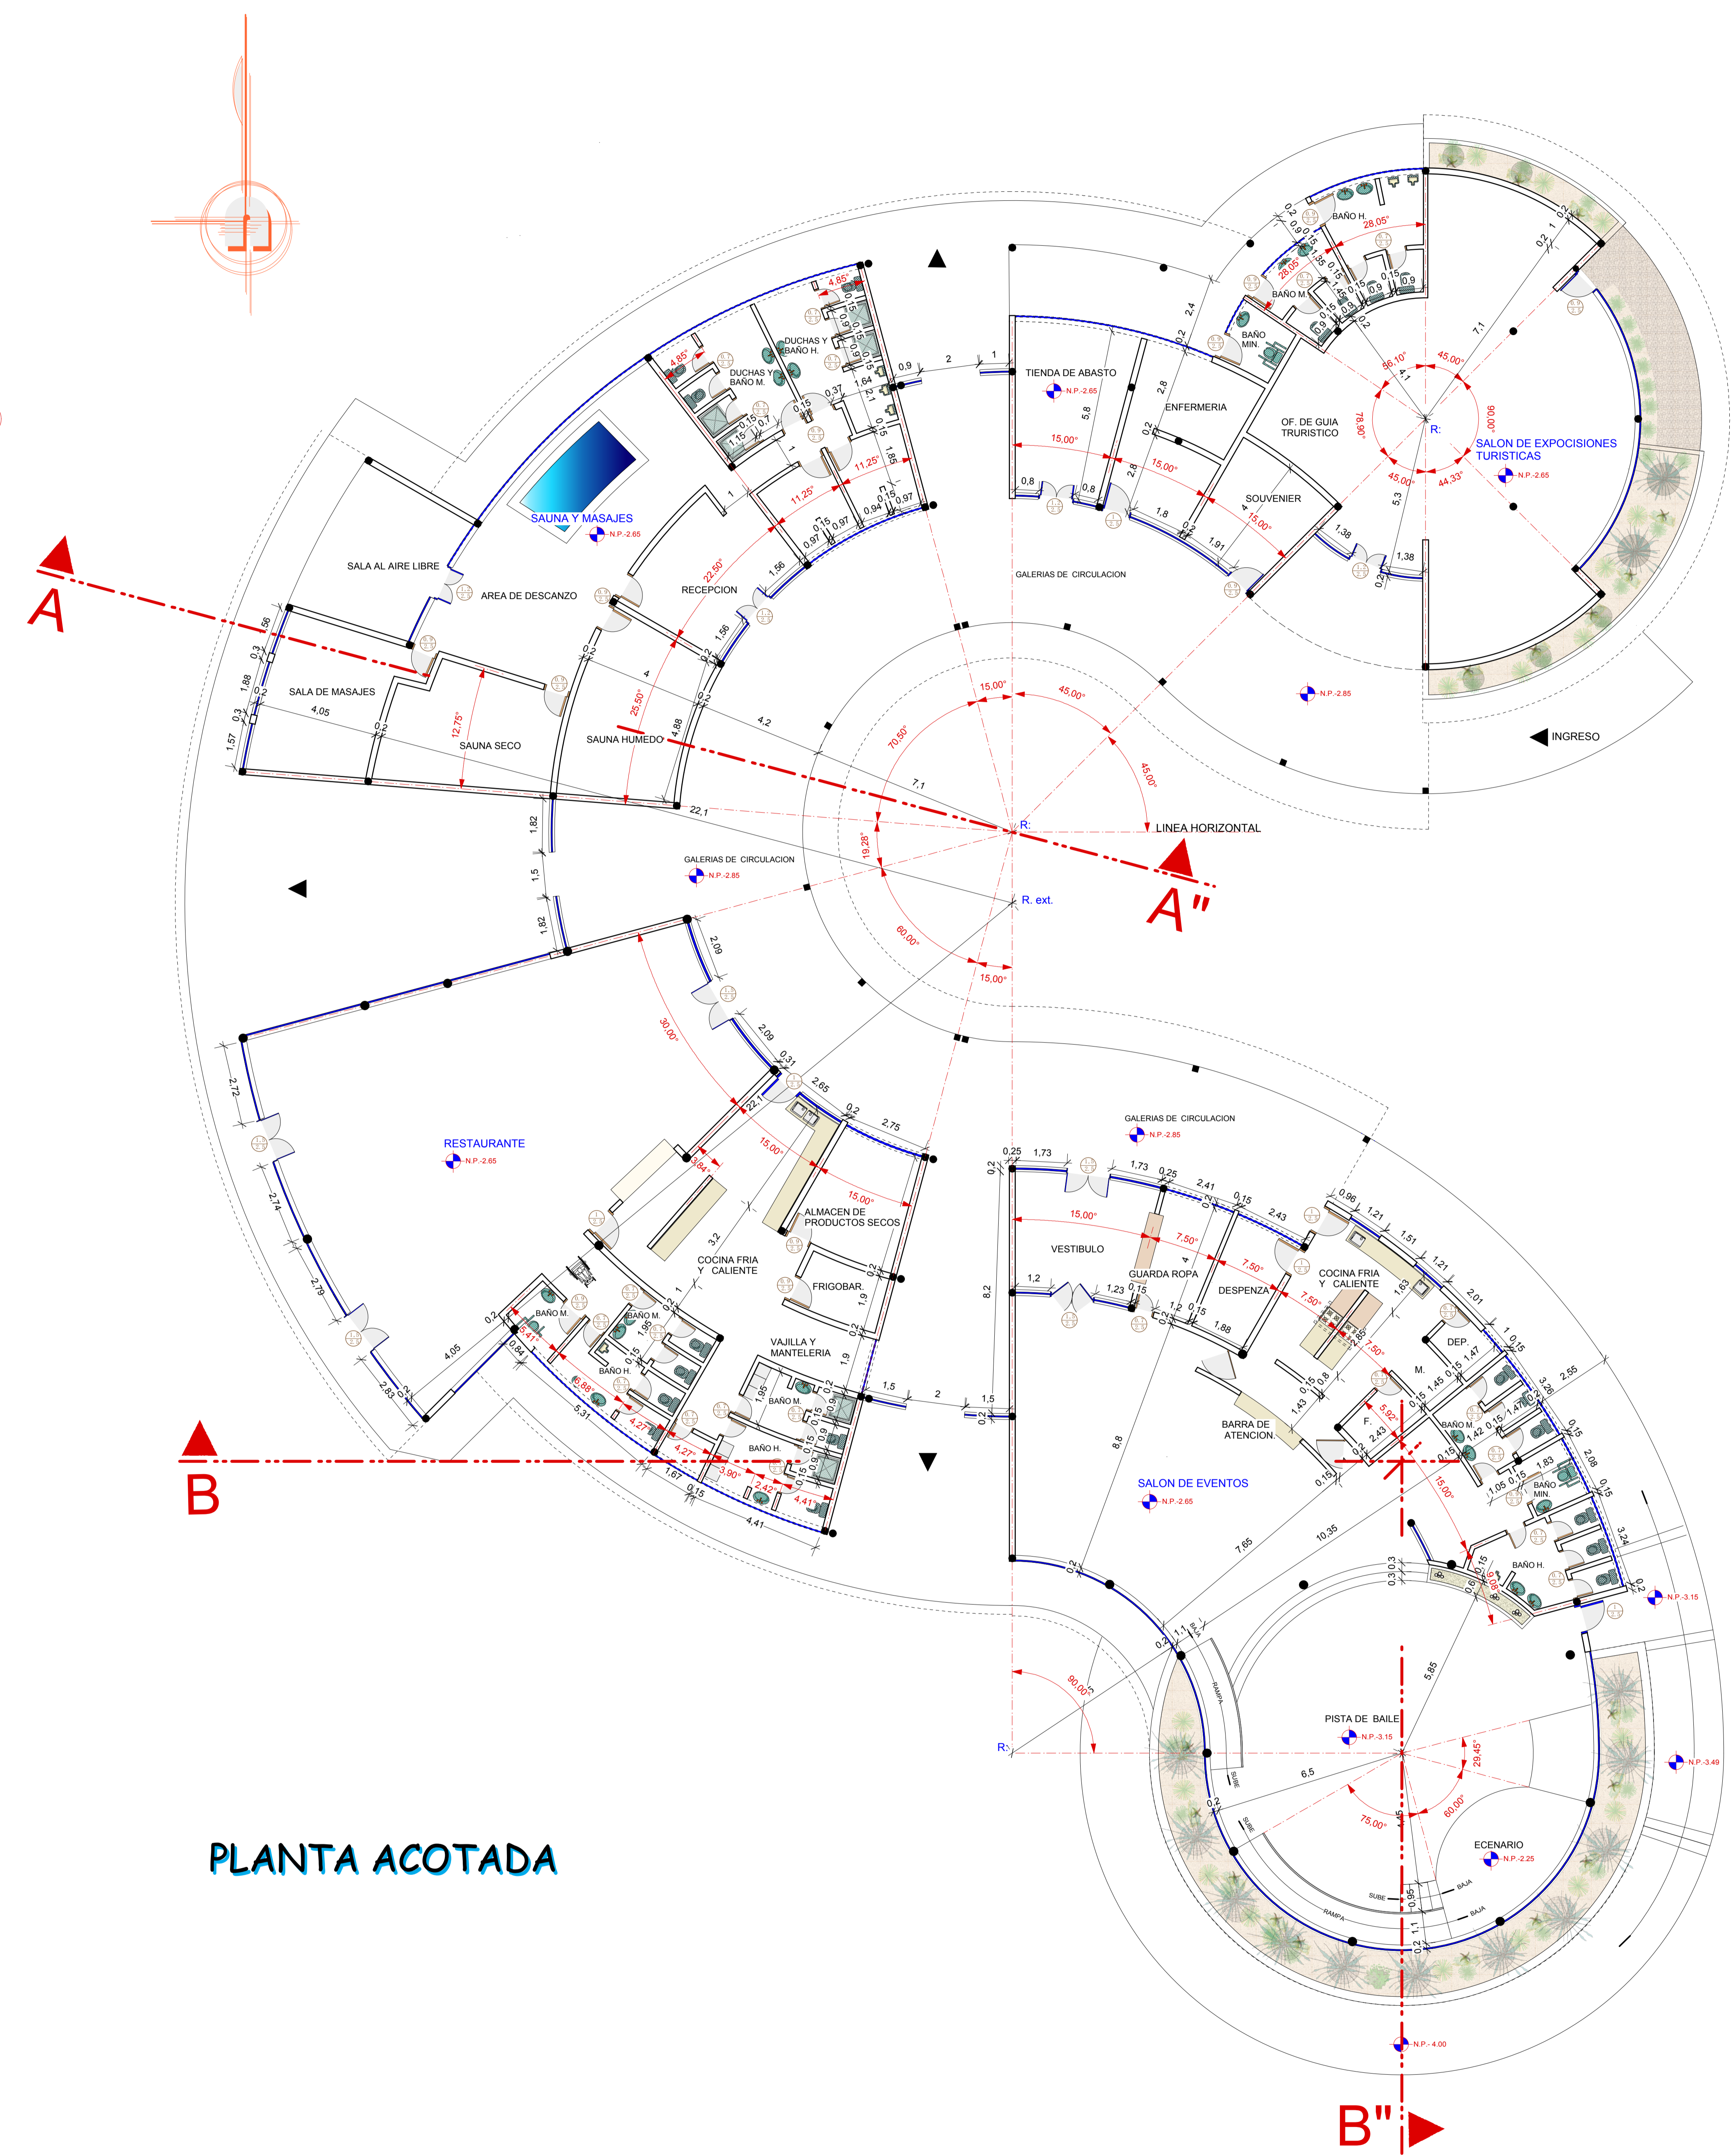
A
A"
B
B"

SAUNA Y MASAJES
N.P.-2.65
SALA AL AIRE LIBRE
AREA DE DESCANZO
SALA DE MASAJES
SAUNA SECO
SAUNA HUMEDO
RECEPCION
DUCHAS Y BAÑO H.
DUCHAS Y BAÑO M.
TIENDA DE ABASTO
N.P.-2.65
ENFERMERIA
OF. DE GUIA TRURISTICO
SOUVENIER
GALERIAS DE CIRCULACION
BAÑO H.
BAÑO M.
BAÑO MIN.
SALON DE EXPOCISIONES TURISTICAS
N.P.-2.65
N.P.-2.85
INGRESO
LINEA HORIZONTAL
R:
R. ext.
GALERIAS DE CIRCULACION
N.P.-2.85
RESTAURANTE
N.P.-2.65
COCINA FRIA Y CALIENTE
ALMACEN DE PRODUCTOS SECOS
FRIGOBAR.
VAJILLA Y MANTELERIA
BAÑO M.
BAÑO H.
GALERIAS DE CIRCULACION
N.P.-2.85
VESTIBULO
GUARDA ROPA
DESPENZA
COCINA FRIA Y CALIENTE
DEP.
M.
F.
BARRA DE ATENCION.
SALON DE EVENTOS
N.P.-2.65
BAÑO M.
BAÑO MIN.
BAÑO H.
N.P.-3.15
PISTA DE BAILE
N.P.-3.15
N.P.-3.49
ECENARIO
N.P.-2.25
N.P.-4.00
RAMPA
SUBE
BAJA
PLANTA ACOTADA

15,00° 45,00° 70,50° 45,00° 19,28° 60,00° 15,00° 30,00° 22,50° 25,50° 11,25° 11,25° 12,75° 4,85° 4,85° 28,05° 28,05° 56,10° 45,00° 78,90° 90,00° 45,00° 44,33° 15,00° 15,00° 15,00° 15,00° 7,50° 7,50° 7,50° 7,50° 5,92° 15,00° 90,00° 29,45° 60,00° 75,00° 5,41° 5,88° 4,27° 4,27° 3,90° 2,42° 4,41° 3,84°
22,1 7,1 4,2 4 4,88 1,56 1,56 1,82 1,5 1,82 2,09 2,09 0,31 2,65 0,2 2,75 22,1 3,2 1,9 1,5 2 1,5 0,2 8,2 8,8 7,65 10,35 5,85 6,5 2,72 2,74 2,79 2,83 4,05 0,84 5,31 1,67 0,15 4,41 1,95 0,9 0,15 0,2 2 1 0,9 2,4 5,8 2,8 2,8 1,8 1,91 5,3 1,38 1,38 7,1 0,8 0,8 4,1 1,57 1,88 4,05 0,3 0,2 0,3 56 0,25 1,73 1,73 0,25 2,41 2,43 0,96 1,21 1,51 1,21 2,01 1,63 1,2 1,23 1,88 1,47 1,43 2,43 3,26 2,55 1,83 2,08 1,05 3,24 1,1 0,3 0,2 0,95 0,97 0,94 0,97 1,64 1,85 1,15 0,37